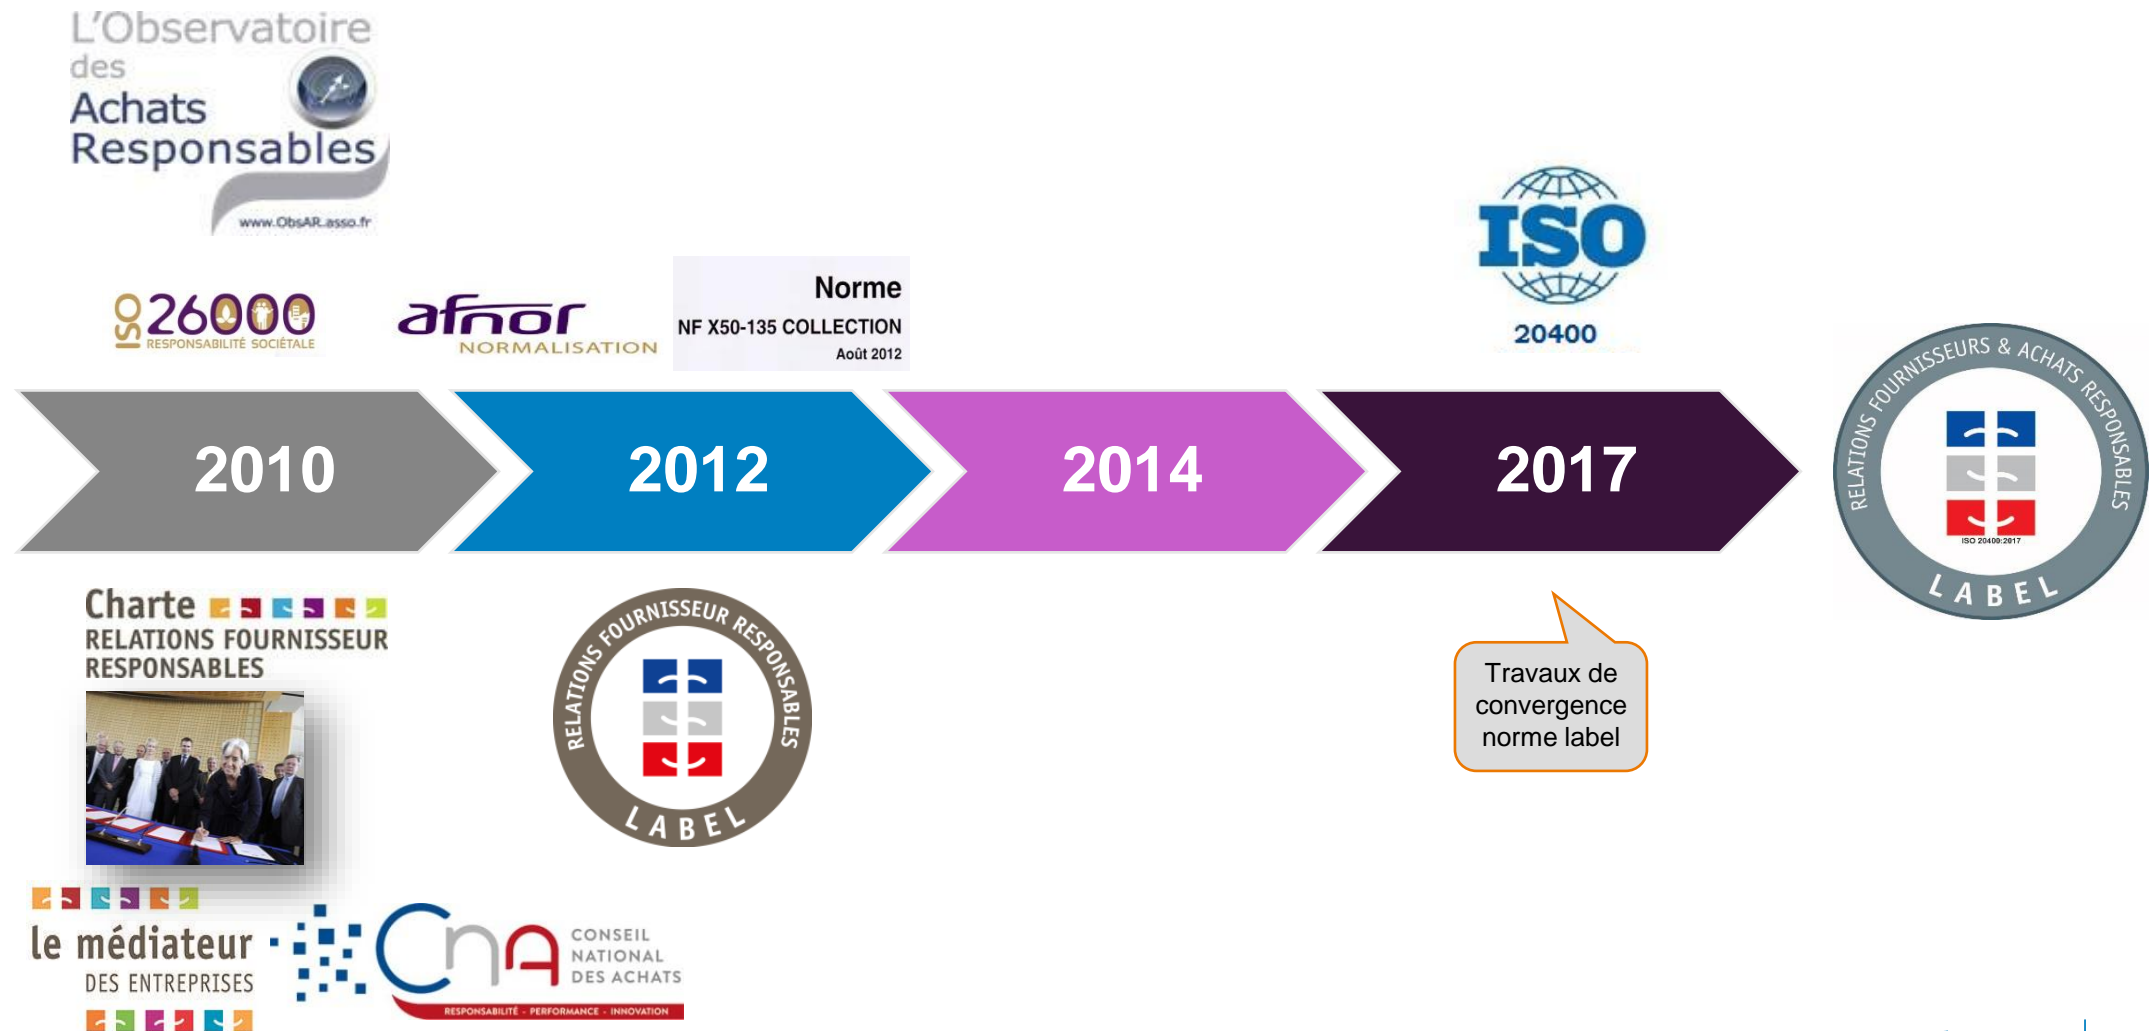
L'Observatoire des Achats Responsables
www.ObsAR.asso.fr

ISO 26000
RESPONSABILITÉ SOCIÉTALE

afnor
NORMALISATION

Norme
NF X50-135 COLLECTION
Août 2012

ISO
20400

2010

2012

2014

2017

RELATIONS FOURNISSEURS & ACHATS RESPONSABLES
ISO 20400:2017
LABEL

Charte
RELATIONS FOURNISSEUR RESPONSABLES

RELATIONS FOURNISSEUR RESPONSABLES
LABEL

Travaux de convergence norme label

le médiateur
DES ENTREPRISES

CNA
CONSEIL NATIONAL DES ACHATS
RESPONSABILITÉ · PERFORMANCE · INNOVATION